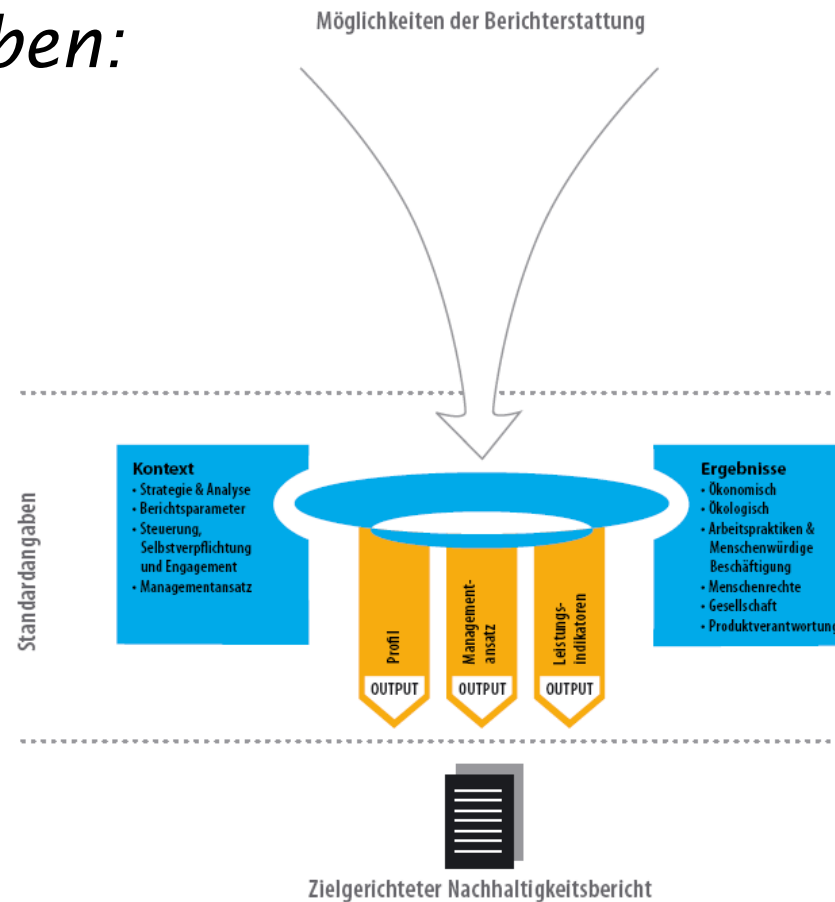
ben:

Möglichkeiten der Berichterstattung

Standardangaben

Kontext
• Strategie & Analyse
• Berichtsparameter
• Steuerung, Selbstverpflichtung und Engagement
• Managementansatz

Profil
OUTPUT

Managementansatz
OUTPUT

Leistungsindikatoren
OUTPUT

Ergebnisse
• Ökonomisch
• Ökologisch
• Arbeitspraktiken & Menschenwürdige Beschäftigung
• Menschenrechte
• Gesellschaft
• Produktverantwortung

Zielgerichteter Nachhaltigkeitsbericht